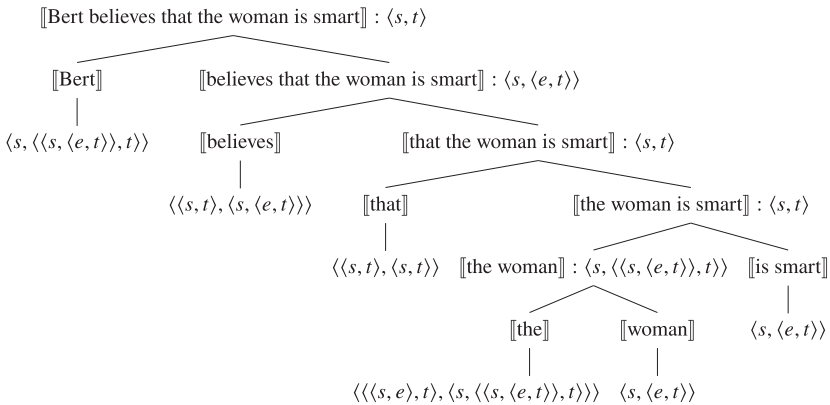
$[\![\text{Bert believes that the woman is smart}]\!] : \langle s, t \rangle$

$[\![\text{Bert}]\!]$

$\langle s, \langle\langle s, \langle e, t \rangle\rangle, t \rangle\rangle$

$[\![\text{believes that the woman is smart}]\!] : \langle s, \langle e, t \rangle\rangle$

$[\![\text{believes}]\!]$

$\langle\langle s, t \rangle, \langle s, \langle e, t \rangle\rangle\rangle$

$[\![\text{that the woman is smart}]\!] : \langle s, t \rangle$

$[\![\text{that}]\!]$

$\langle\langle s, t \rangle, \langle s, t \rangle\rangle$

$[\![\text{the woman is smart}]\!] : \langle s, t \rangle$

$[\![\text{the woman}]\!] : \langle s, \langle\langle s, \langle e, t \rangle\rangle, t \rangle\rangle$

$[\![\text{is smart}]\!]$

$\langle s, \langle e, t \rangle\rangle$

$[\![\text{the}]\!]$

$\langle\langle\langle s, e \rangle, t \rangle, \langle s, \langle\langle s, \langle e, t \rangle\rangle, t \rangle\rangle\rangle$

$[\![\text{woman}]\!]$

$\langle s, \langle e, t \rangle\rangle$